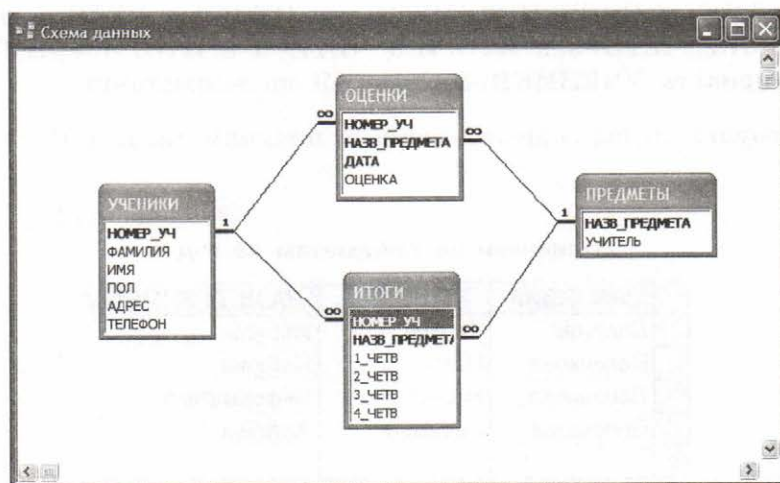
Схема данных

ОЦЕНКИ
НОМЕР_УЧ
НАЗВ_ПРЕДМЕТА
ДАТА
ОЦЕНКА

УЧЕНИКИ
НОМЕР_УЧ
ФАМИЛИЯ
ИМЯ
ПОЛ
АДРЕС
ТЕЛЕФОН

ПРЕДМЕТЫ
НАЗВ_ПРЕДМЕТА
УЧИТЕЛЬ

ИТОГИ
НОМЕР_УЧ
НАЗВ_ПРЕДМЕТА
1_ЧЕТВ
2_ЧЕТВ
3_ЧЕТВ
4_ЧЕТВ

1
∞
∞
1
∞
∞